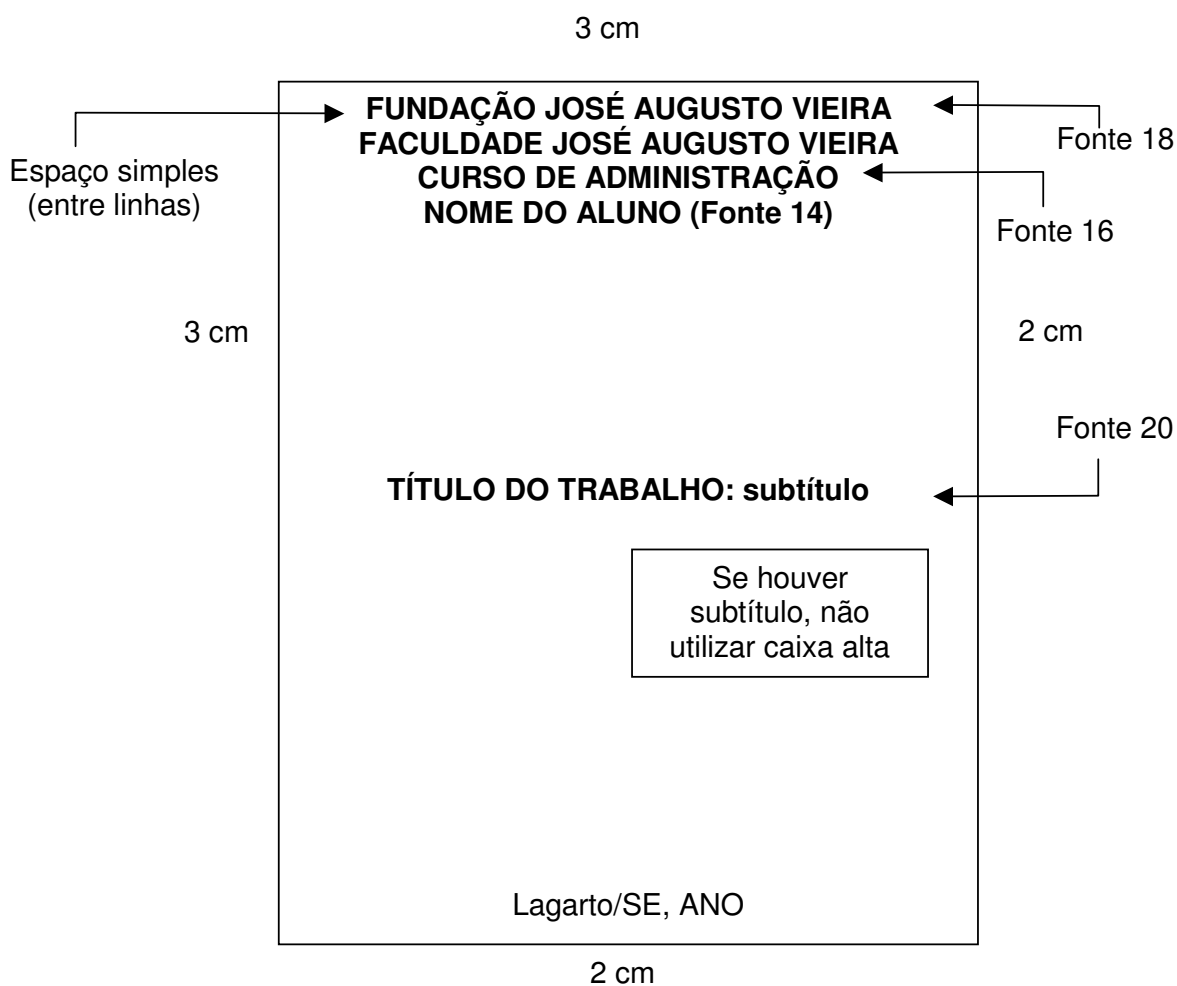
3 cm

Espaço simples (entre linhas)

FUNDAÇÃO JOSÉ AUGUSTO VIEIRA
FACULDADE JOSÉ AUGUSTO VIEIRA
CURSO DE ADMINISTRAÇÃO
NOME DO ALUNO (Fonte 14)

Fonte 18

Fonte 16

3 cm

2 cm

Fonte 20

TÍTULO DO TRABALHO: subtítulo

Se houver subtítulo, não utilizar caixa alta

Lagarto/SE, ANO

2 cm